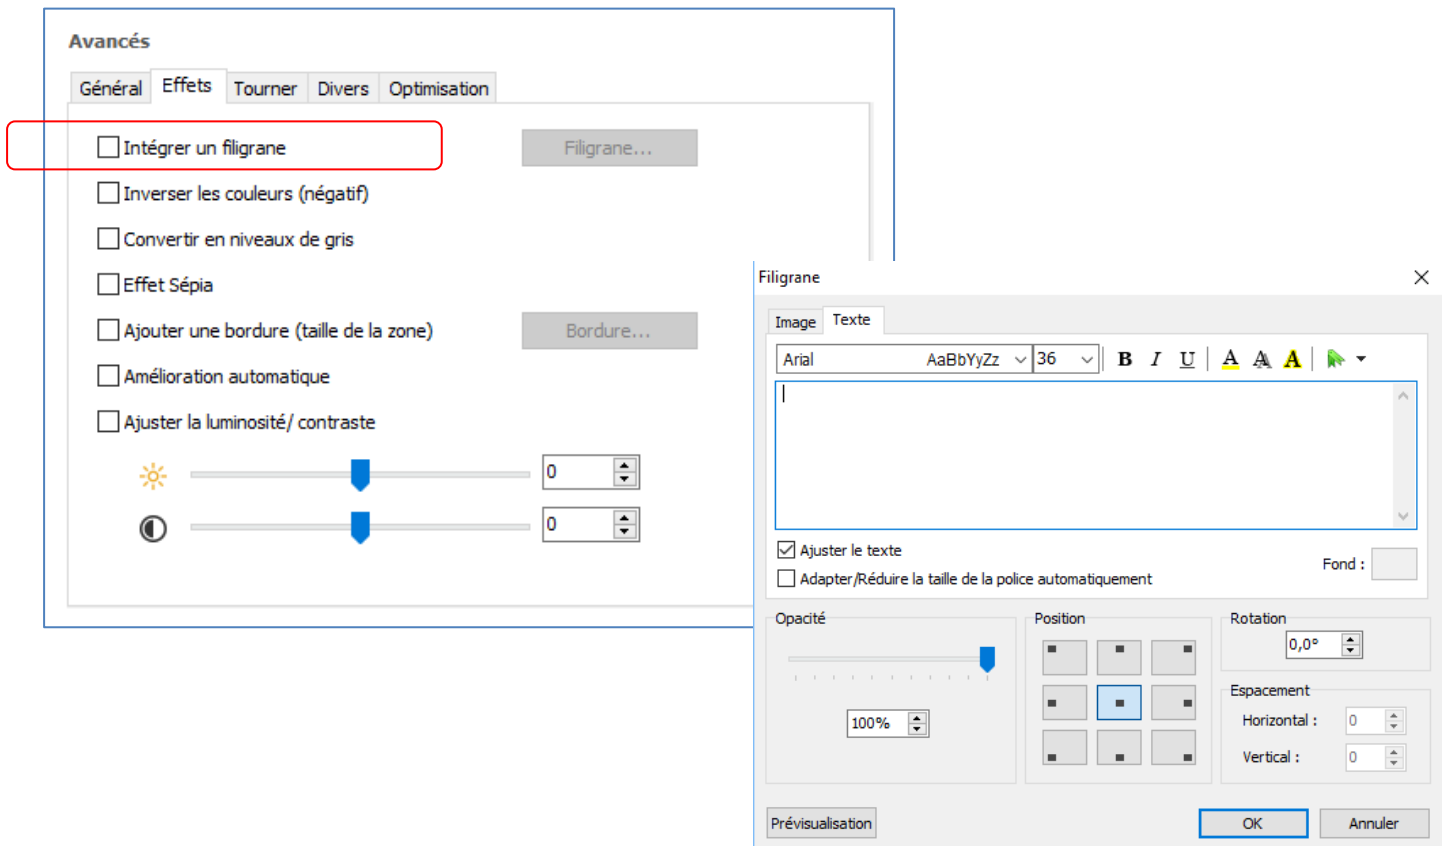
Avancés

Général | Effets | Tourner | Divers | Optimisation

Intégrer un filigrane
Filigrane...
Inverser les couleurs (négatif)
Convertir en niveaux de gris
Effet Sépia
Ajouter une bordure (taille de la zone)
Bordure...
Amélioration automatique
Ajuster la luminosité/ contraste
0
0

Filigrane
Image | Texte
Arial AaBbYyZz 36
B I U A A A
Ajuster le texte
Adapter/Réduire la taille de la police automatiquement
Fond :
Opacité
100%
Position
Rotation
0,0°
Espacement
Horizontal : 0
Vertical : 0
Prévisualisation
OK
Annuler